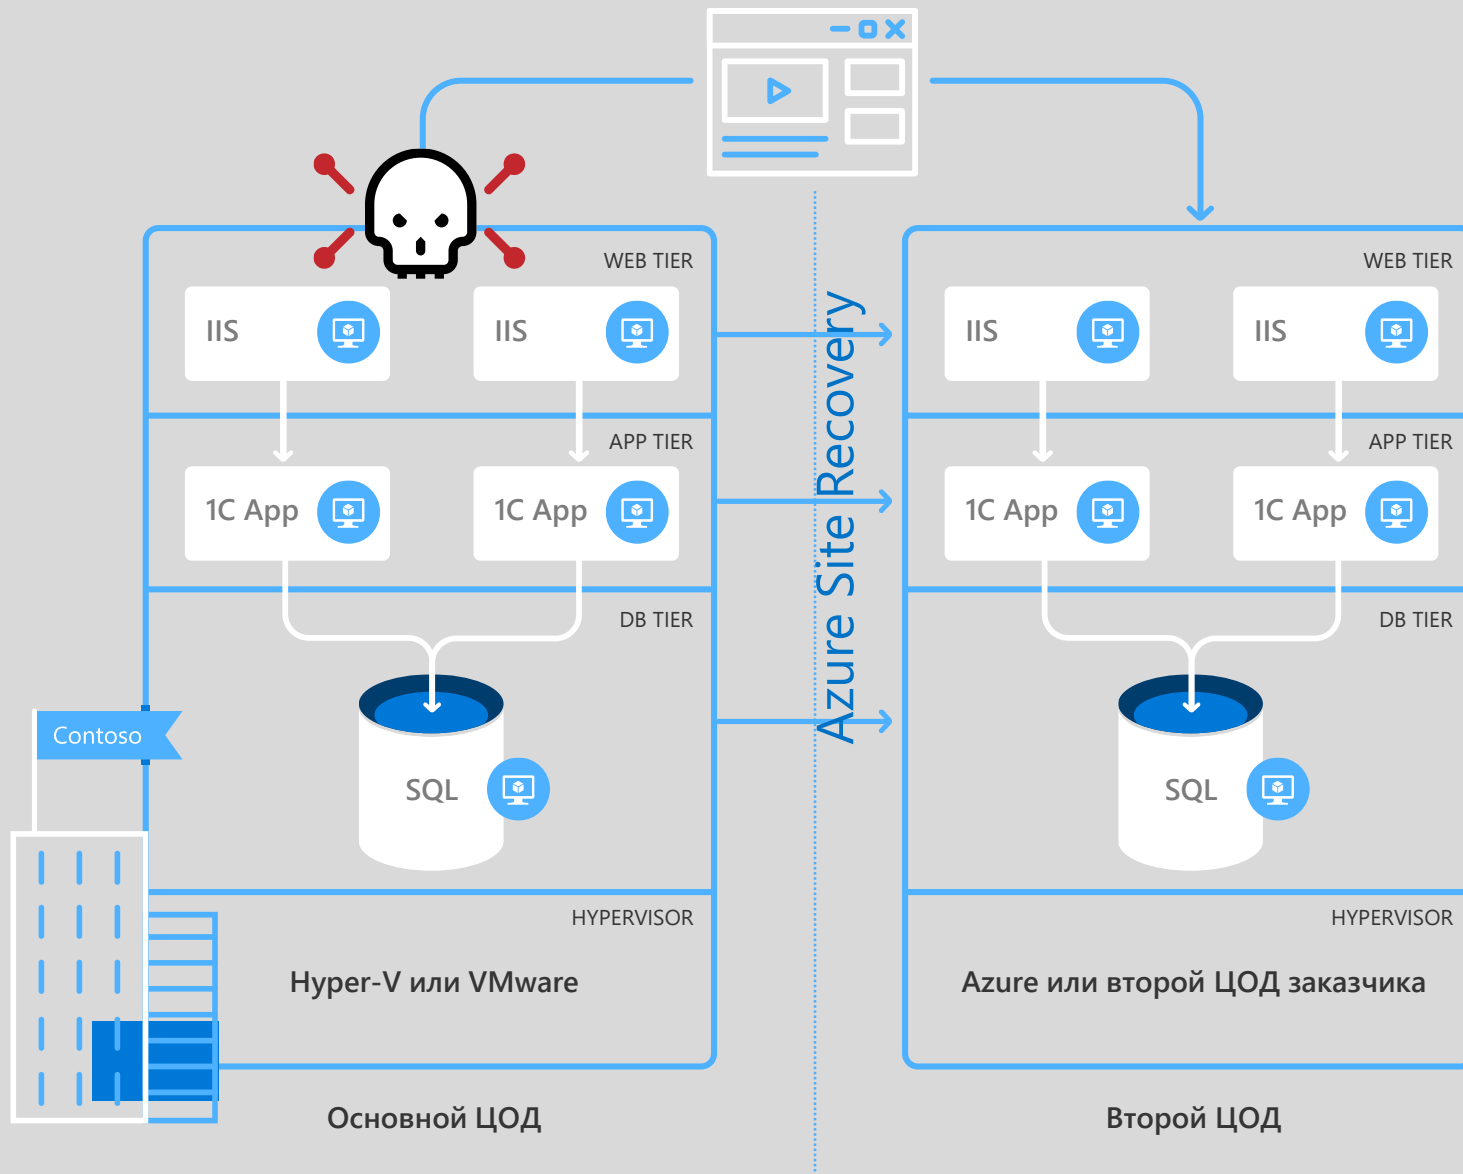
WEB TIER

IIS

IIS

APP TIER

1C App

1C App

DB TIER

SQL

HYPERVISOR

Hyper-V или VMware

Основной ЦОД

Contoso

Azure Site Recovery

WEB TIER

IIS

IIS

APP TIER

1C App

1C App

DB TIER

SQL

HYPERVISOR

Azure или второй ЦОД заказчика

Второй ЦОД